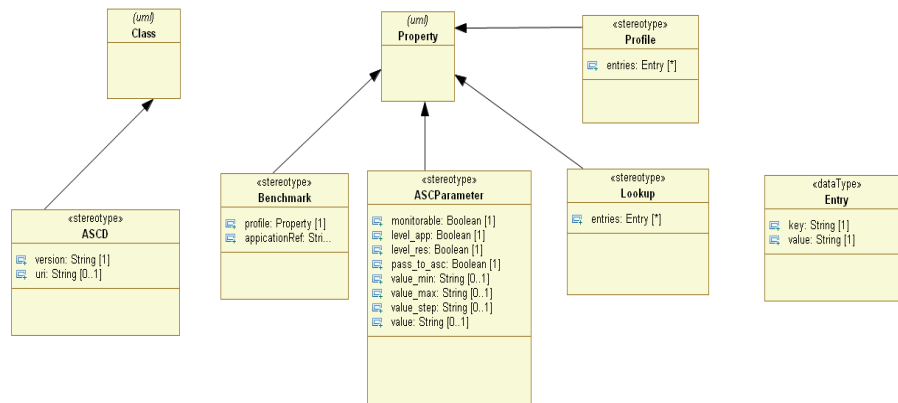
(uml)
Class

(uml)
Property

«stereotype»
Profile

entries: Entry [*]

«stereotype»
ASCD

version: String [1]
uri: String [0..1]

«stereotype»
Benchmark

profile: Property [1]
appicationRef: Stri...

«stereotype»
ASCParameter

monitorable: Boolean [1]
level_app: Boolean [1]
level_res: Boolean [1]
pass_to_asc: Boolean [1]
value_min: String [0..1]
value_max: String [0..1]
value_step: String [0..1]
value: String [0..1]

«stereotype»
Lookup

entries: Entry [*]

«dataType»
Entry

key: String [1]
value: String [1]